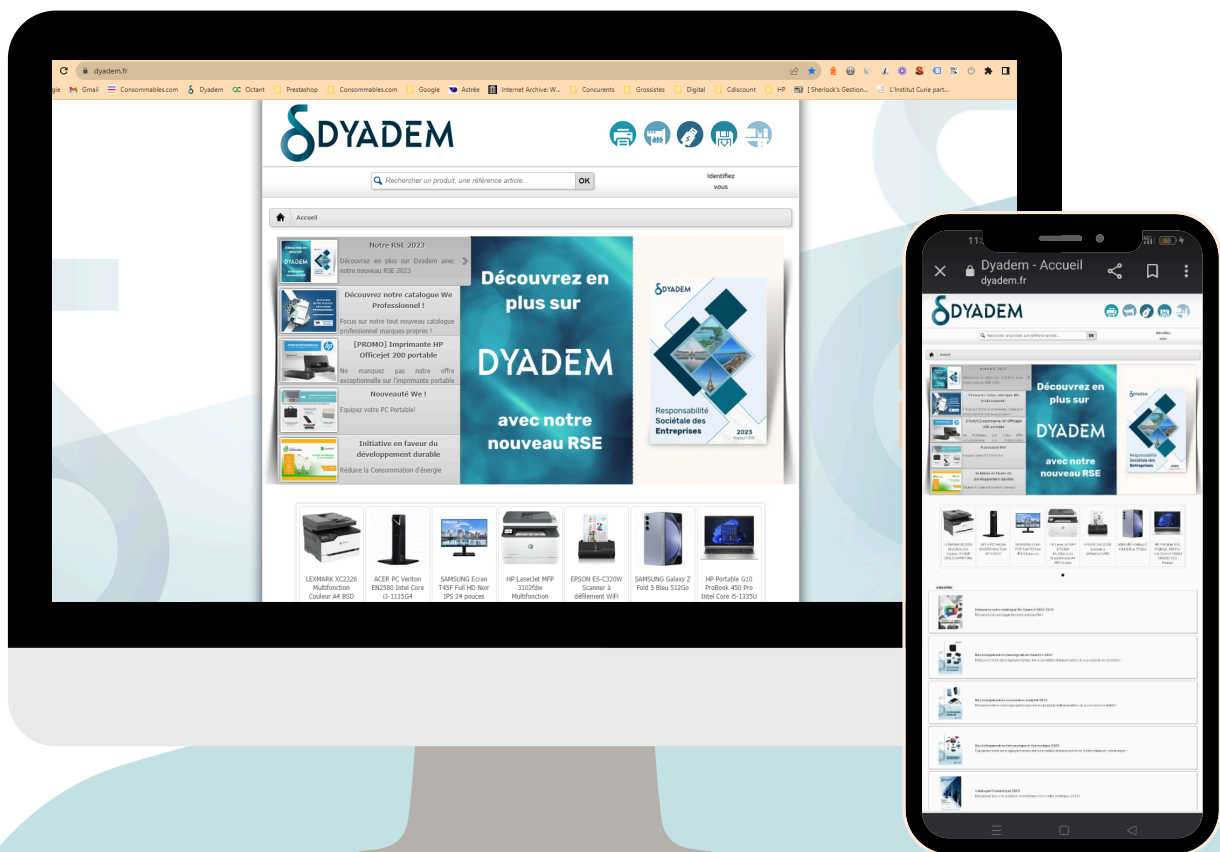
dyadem.fr

gle Gmail Consommables.com Dyadem Octant Prestashop Consommables.com Google Astrée Internet Archive: W... Concurents Grossistes Digital Cdiscount HP [ Sherlock's Gestion... L'Institut Curie part...

DYADEM

Rechercher un produit, une référence article... OK

Identifiez vous

Accueil

Notre RSE 2023
Découvrez en plus sur Dyadem avec notre nouveau RSE 2023

Découvrez notre catalogue We Professionnel !
Focus sur notre tout nouveau catalogue professionnel marques propres !

[PROMO] Imprimante HP Officejet 200 portable
Ne manquez pas notre offre exceptionnelle sur l'imprimante portable

Nouveauté We !
Equipez votre PC Portable!

Initiative en faveur du développement durable
Réduire la Consommation d'énergie

Découvrez en plus sur

DYADEM

avec notre nouveau RSE

DYADEM

Responsabilité Sociétale des Entreprises

2023

LEXMARK XC2326 Multifonction Couleur A4 BSD

ACER PC Veriton EN2580 Intel Core i3-1115G4

SAMSUNG Ecran T45F Full HD Noir IPS 24 pouces

HP LaserJet MFP 3102fdw Multifonction

EPSON ES-C320W Scanner à défilement WiFi

SAMSUNG Galaxy Z Fold 5 Bleu 512Go

HP Portable G10 ProBook 450 Pro Intel Core i5-1335U

Dyadem - Accueil
dyadem.fr

DYADEM

Découvrez en plus sur

DYADEM

avec notre nouveau RSE

Responsabilité Sociétale des Entreprises